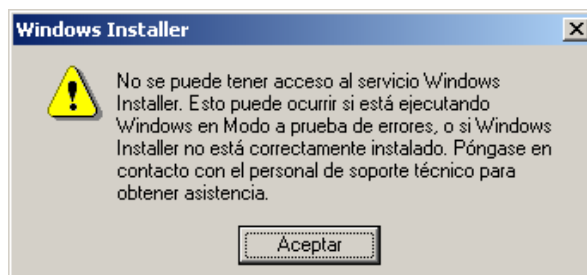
Windows Installer

No se puede tener acceso al servicio Windows Installer. Esto puede ocurrir si está ejecutando Windows en Modo a prueba de errores, o si Windows Installer no está correctamente instalado. Póngase en contacto con el personal de soporte técnico para obtener asistencia.

Aceptar